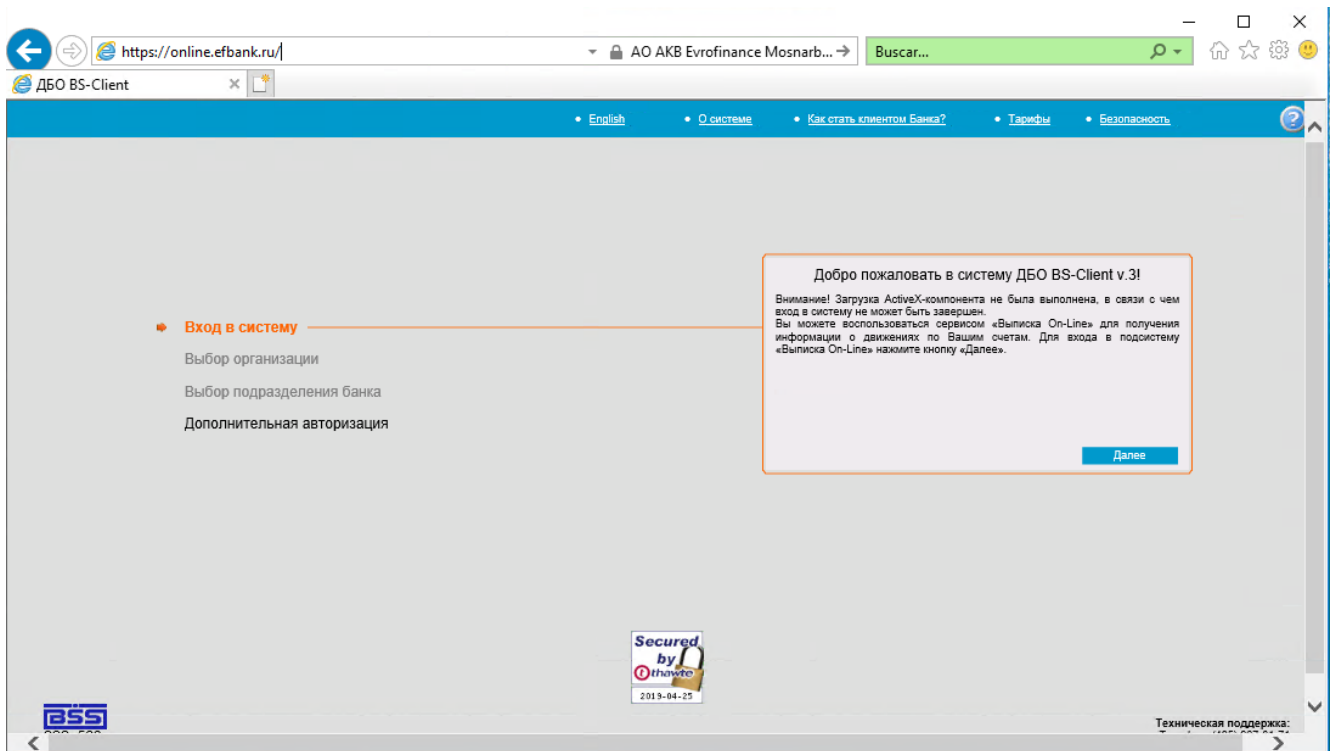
https://online.efbank.ru/

АО АКБ Evrofinance Mosnarb...

Buscar...

ДБО BS-Client

English

О системе

Как стать клиентом Банка?

Тарифы

Безопасность

Вход в систему

Выбор организации

Выбор подразделения банка

Дополнительная авторизация

Добро пожаловать в систему ДБО BS-Client v.3!

Внимание! Загрузка ActiveX-компонента не была выполнена, в связи с чем вход в систему не может быть завершен.
Вы можете воспользоваться сервисом «Выписка On-Line» для получения информации о движениях по Вашим счетам. Для входа в подсистему «Выписка On-Line» нажмите кнопку «Далее».

Далее

Secured by thawte

2019-04-25

BSS

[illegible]

Техническая поддержка:

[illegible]